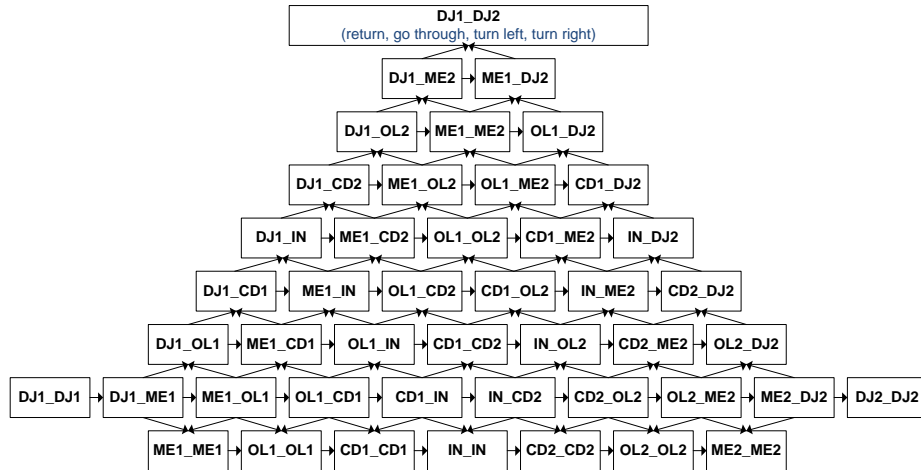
DJ1_DJ2
(return, go through, turn left, turn right)

DJ1_ME2 ME1_DJ2

DJ1_OL2 ME1_ME2 OL1_DJ2

DJ1_CD2 ME1_OL2 OL1_ME2 CD1_DJ2

DJ1_IN ME1_CD2 OL1_OL2 CD1_ME2 IN_DJ2

DJ1_CD1 ME1_IN OL1_CD2 CD1_OL2 IN_ME2 CD2_DJ2

DJ1_OL1 ME1_CD1 OL1_IN CD1_CD2 IN_OL2 CD2_ME2 OL2_DJ2

DJ1_DJ1 DJ1_ME1 ME1_OL1 OL1_CD1 CD1_IN IN_CD2 CD2_OL2 OL2_ME2 ME2_DJ2 DJ2_DJ2

ME1_ME1 OL1_OL1 CD1_CD1 IN_IN CD2_CD2 OL2_OL2 ME2_ME2